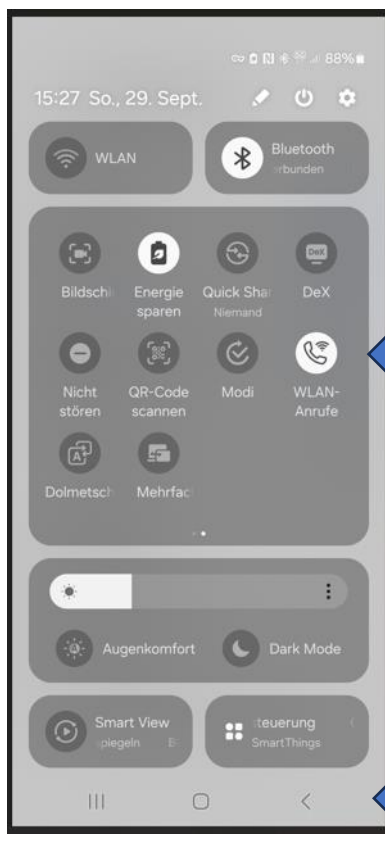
88%

15:27 So., 29. Sept.

WLAN

Bluetooth
erbunden

Bildschi

Energie sparen

Quick Shar
Niemand

DeX

DeX

Nicht stören

QR-Code scannen

Modi

WLAN-Anrufe

Dolmetsch

Mehrfac

Augenkomfort

Dark Mode

Smart View
spiegeln

teuerung
SmartThings